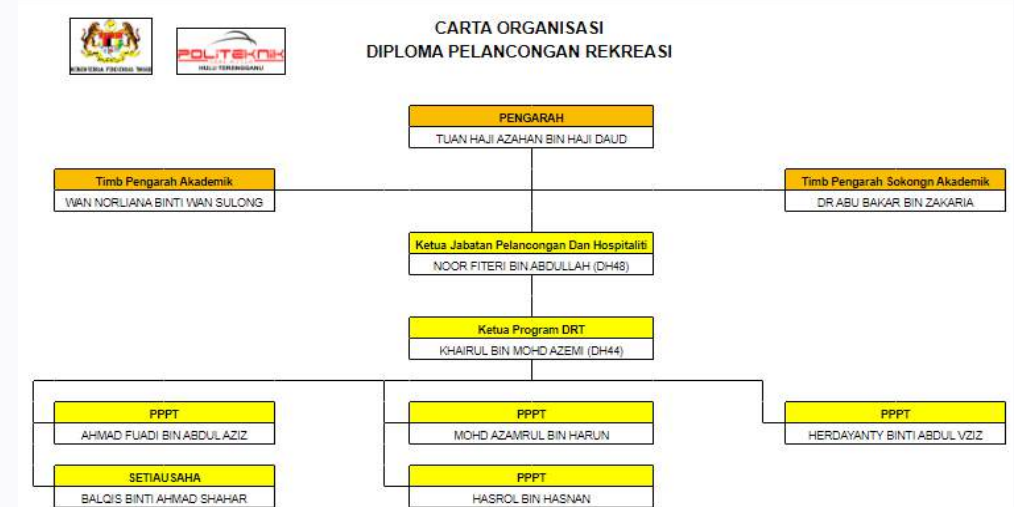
KEMENTERIAN PENDIDIKAN TINGGI

POLITEKNIK
HULU TERENGGANU

CARTA ORGANISASI
DIPLOMA PELANCONGAN REKREASI

PENGARAH
TUAN HAJI AZAHAN BIN HAJI DAUD

Timb Pengarah Akademik
WAN NORLIANA BINTI WAN SULONG

Timb Pengarah Sokongn Akademik
DR ABU BAKAR BIN ZAKARIA

Ketua Jabatan Pelancongan Dan Hospitaliti
NOOR FITERI BIN ABDULLAH (DH48)

Ketua Program DRT
KHAIRUL BIN MOHD AZEMI (DH44)

PPPT
AHMAD FUADI BIN ABDUL AZIZ

PPPT
MOHD AZAMRUL BIN HARUN

PPPT
HERDAYANTY BINTI ABDUL VZIZ

SETIAUSAHA
BALQIS BINTI AHMAD SHAHAR

PPPT
HASROL BIN HASNAN